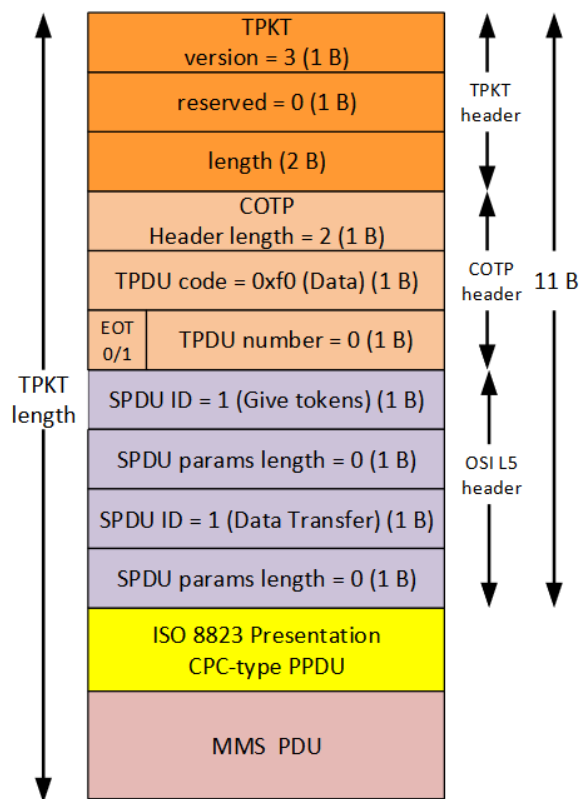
TPKT length

TPKT
version = 3 (1 B)

reserved = 0 (1 B)

length (2 B)

COTP
Header length = 2 (1 B)

TPDU code = 0xf0 (Data) (1 B)

EOT 0/1

TPDU number = 0 (1 B)

SPDU ID = 1 (Give tokens) (1 B)

SPDU params length = 0 (1 B)

SPDU ID = 1 (Data Transfer) (1 B)

SPDU params length = 0 (1 B)

ISO 8823 Presentation
CPC-type PPDU

MMS PDU

TPKT header

COTP header

OSI L5 header

11 B